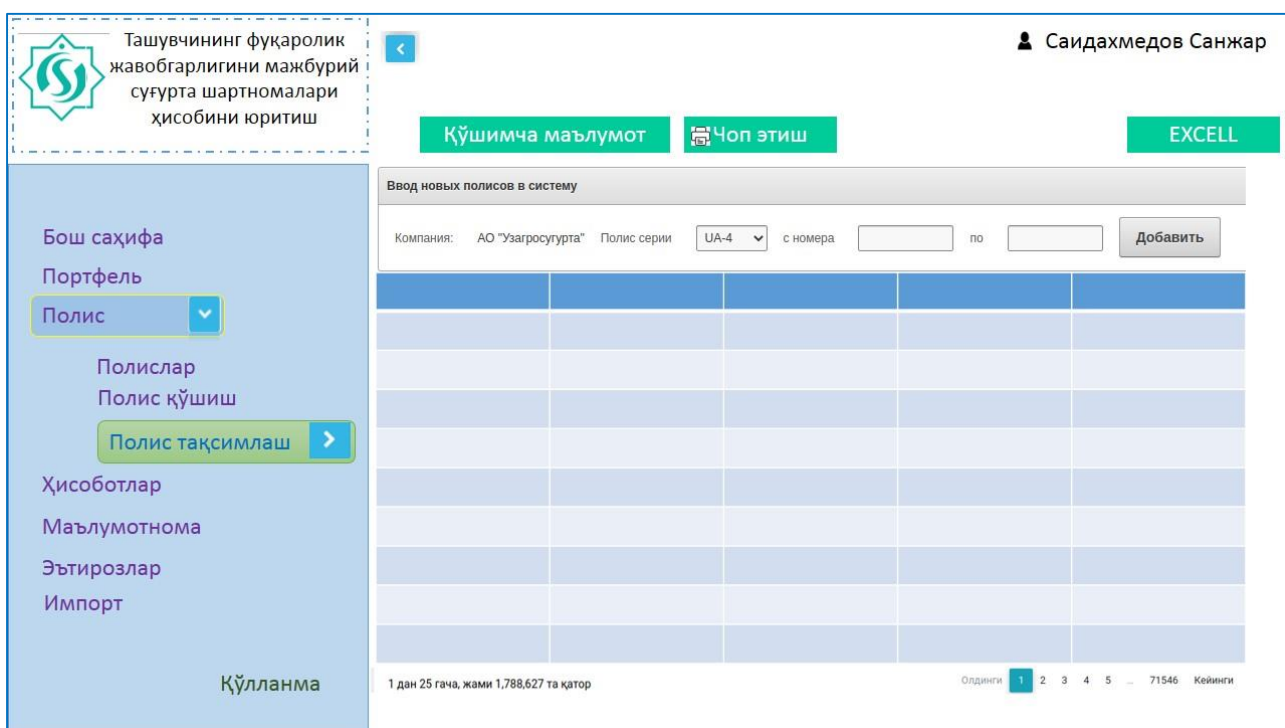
Ташувчининг фуқаролик жавобгарлигини мажбурий суғурта шартномалари ҳисобини юритиш

Саидахмедов Санжар

Қўшимча маълумот

Чоп этиш

EXCELL

Бош саҳифа
Портфель
Полис
Полислар
Полис қўшиш
Полис тақсимлаш
Ҳисоботлар
Маълумотнома
Эътирозлар
Импорт

Қўлланма

Ввод новых полисов в систему

Компания: АО "Узагросугурта" Полис серии UA-4 с номера по Добавить

1 дан 25 гача, жами 1,788,627 та қатор

Олдинги 1 2 3 4 5 ... 71546 Кейинги